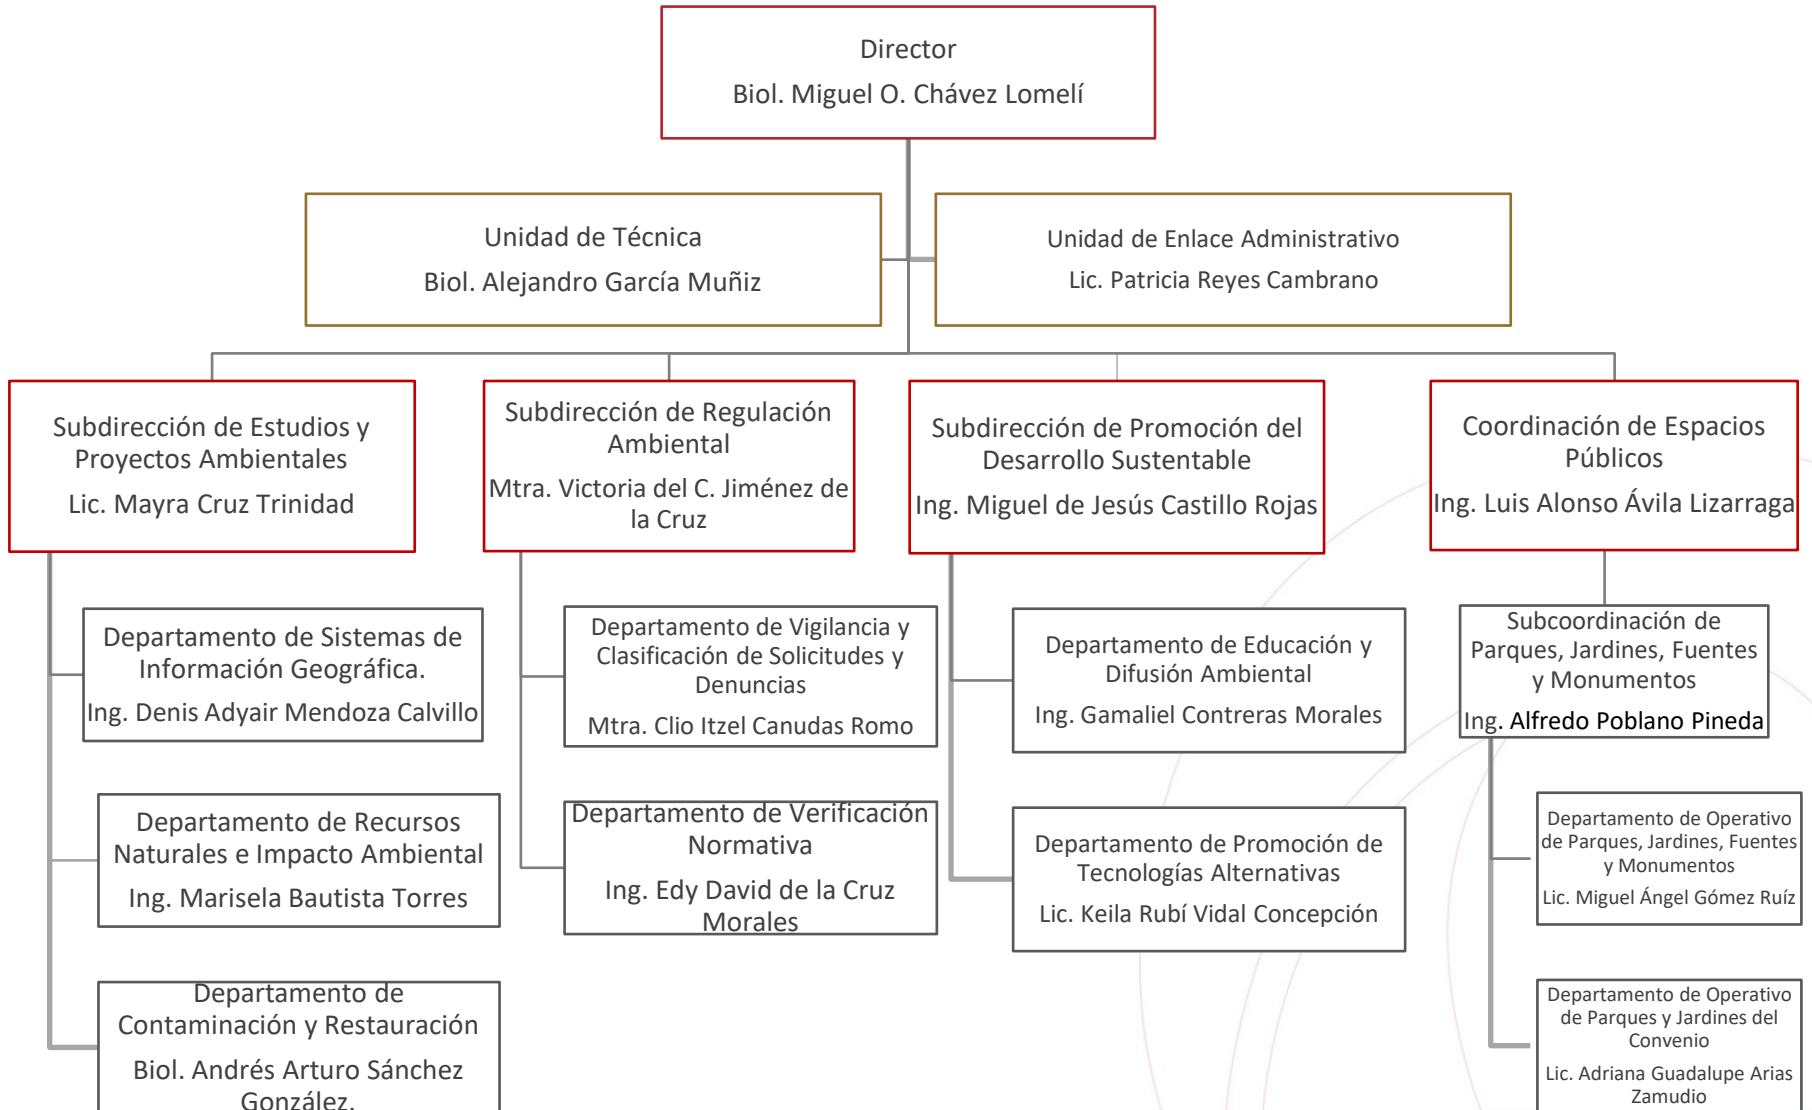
Director
Biol. Miguel O. Chávez Lomelí

Unidad de Técnica
Biol. Alejandro García Muñiz

Unidad de Enlace Administrativo
Lic. Patricia Reyes Cambrano

Subdirección de Estudios y Proyectos Ambientales
Lic. Mayra Cruz Trinidad

Subdirección de Regulación Ambiental
Mtra. Victoria del C. Jiménez de la Cruz

Subdirección de Promoción del Desarrollo Sustentable
Ing. Miguel de Jesús Castillo Rojas

Coordinación de Espacios Públicos
Ing. Luis Alonso Ávila Lizarraga

Departamento de Sistemas de Información Geográfica.
Ing. Denis Adyair Mendoza Calvillo

Departamento de Recursos Naturales e Impacto Ambiental
Ing. Marisela Bautista Torres

Departamento de Contaminación y Restauración
Biol. Andrés Arturo Sánchez González.

Departamento de Vigilancia y Clasificación de Solicitudes y Denuncias
Mtra. Clio Itzel Canudas Romo

Departamento de Verificación Normativa
Ing. Edy David de la Cruz Morales

Departamento de Educación y Difusión Ambiental
Ing. Gamaliel Contreras Morales

Departamento de Promoción de Tecnologías Alternativas
Lic. Keila Rubí Vidal Concepción

Subcoordinación de Parques, Jardines, Fuentes y Monumentos
Ing. Alfredo Poblano Pineda

Departamento de Operativo de Parques, Jardines, Fuentes y Monumentos
Lic. Miguel Ángel Gómez Ruíz

Departamento de Operativo de Parques y Jardines del Convenio
Lic. Adriana Guadalupe Arias Zamudio